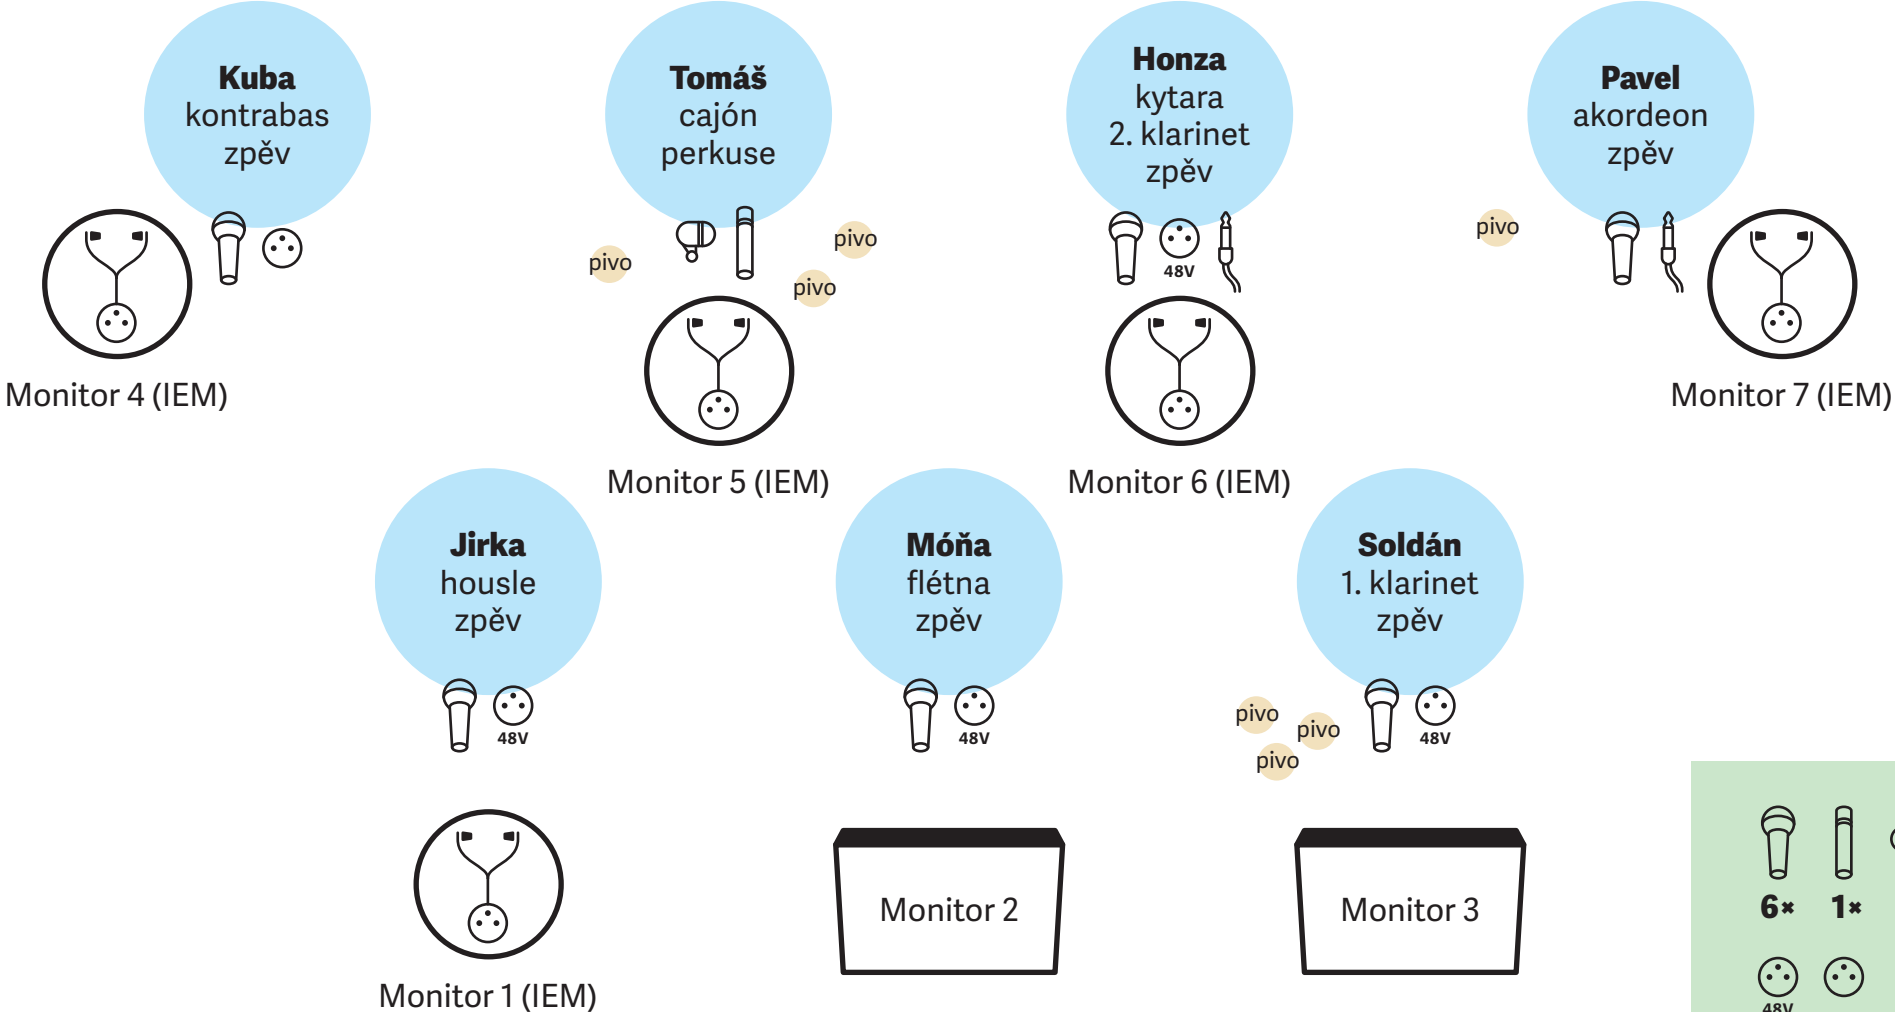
**Kuba**
kontrabas
zpěv

Monitor 4 (IEM)

**Tomáš**
cajón
perkuse

pivo
pivo
pivo

Monitor 5 (IEM)

**Honza**
kytara
2. klarinet
zpěv

48V

Monitor 6 (IEM)

pivo

**Pavel**
akordeon
zpěv

Monitor 7 (IEM)

**Jirka**
housle
zpěv

48V

Monitor 1 (IEM)

**Móňa**
flétna
zpěv

48V

Monitor 2

**Soldán**
1. klarinet
zpěv

pivo
pivo
pivo

48V

Monitor 3

6×
1×
48V